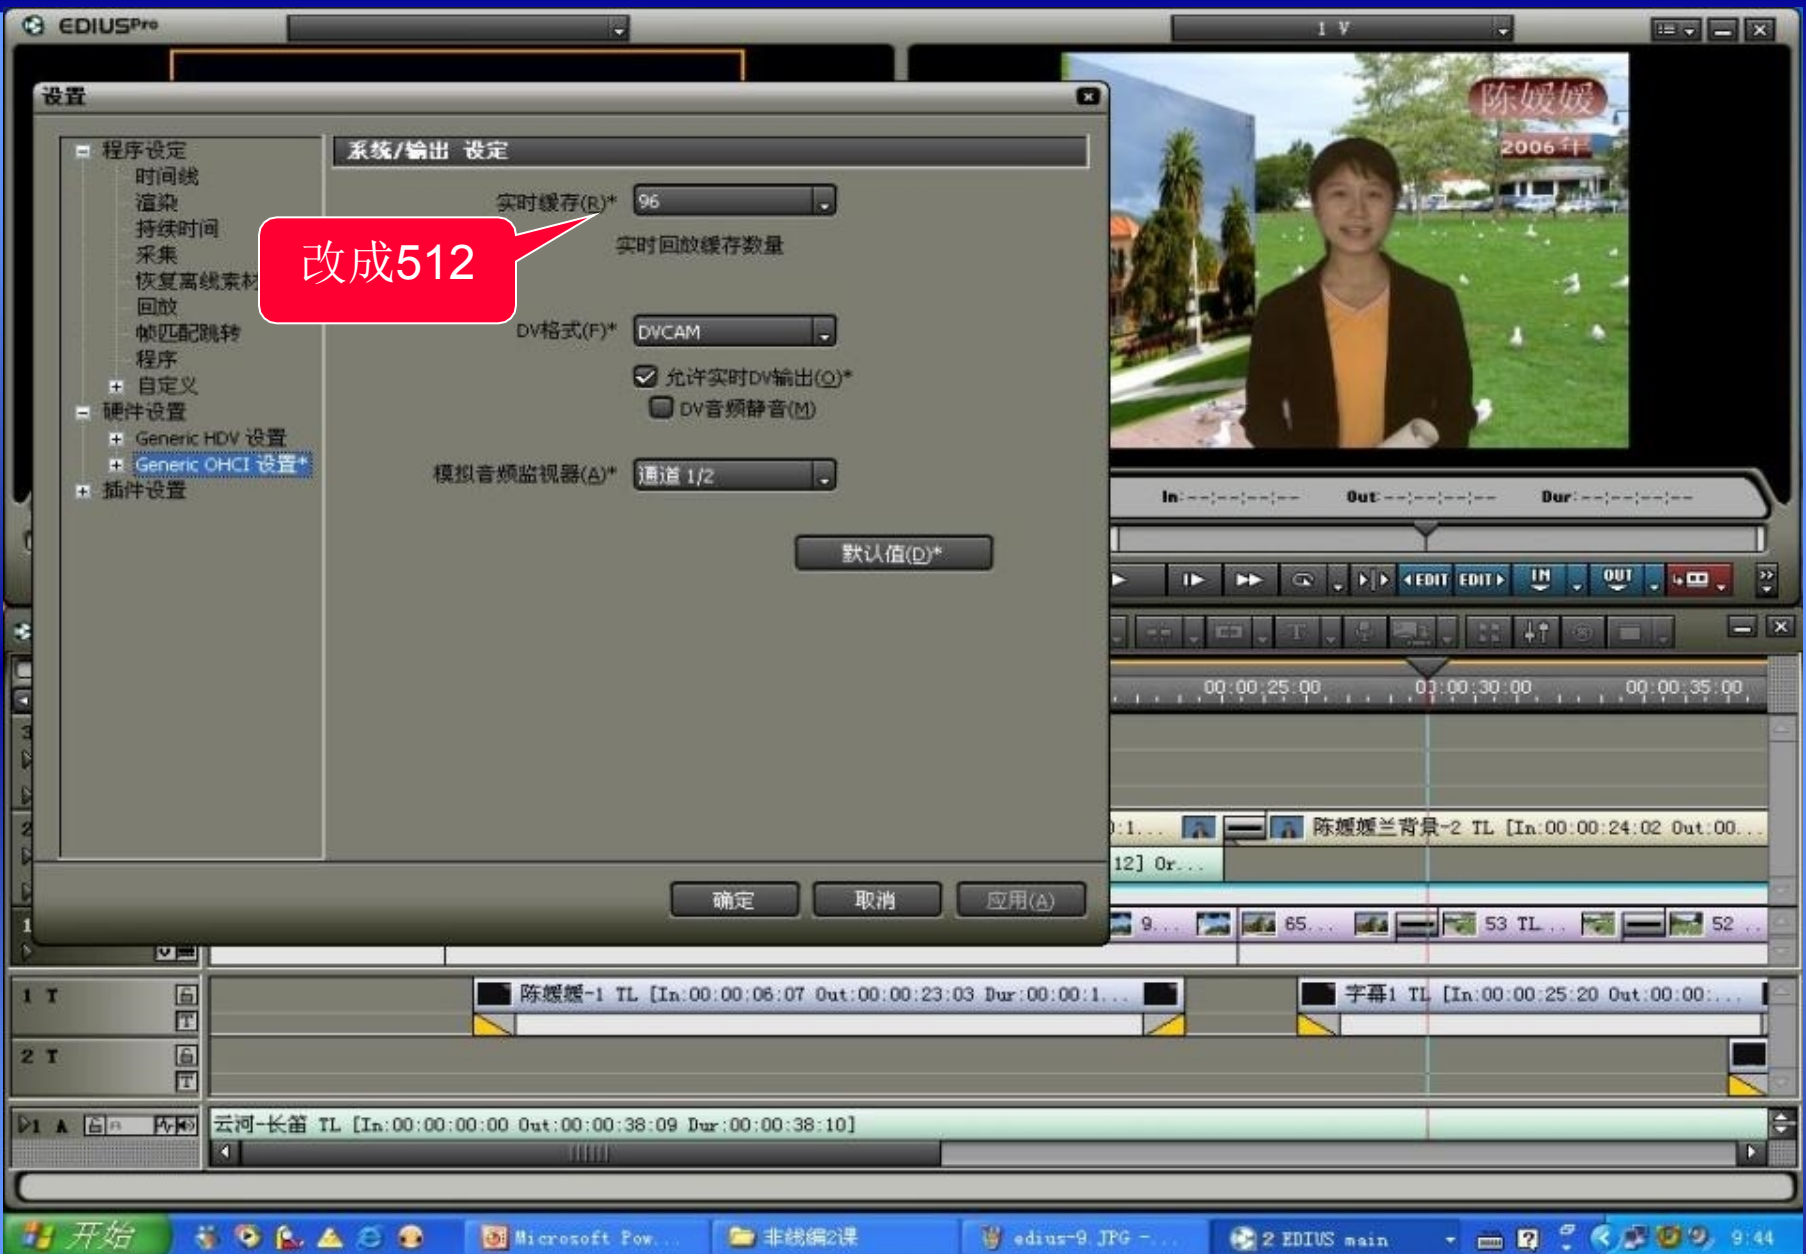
EDIUSPro

1 V

设置

程序设定
时间线
渲染
持续时间
采集
恢复离线素材
回放
帧匹配跳转
程序
自定义
硬件设置
Generic HDV 设置
Generic OHCI 设置*
插件设置

系统/输出 设定

实时缓存(R)* 96

改成512

实时回放缓存数量

DV格式(F)* DVCAM

允许实时DV输出(O)*
DV音频静音(M)

模拟音频监视器(A)* 通道 1/2

默认值(D)*

确定 取消 应用(A)

陈媛媛
2006年

In: --:--:--:-- Out: --:--:--:-- Dur: --:--:--:--

EDIT EDIT IN OUT

00:00:25:00 00:00:30:00 00:00:35:00

:1... 陈媛媛兰背景-2 TL [In:00:00:24:02 Out:00...
12] Or...
9... 65... 53 TL... 52 ...

1 T 陈媛媛-1 TL [In:00:00:06:07 Out:00:00:23:03 Dur:00:00:1... 字幕1 TL [In:00:00:25:20 Out:00:00:...
2 T
1 A 云河-长笛 TL [In:00:00:00:00 Out:00:00:38:09 Dur:00:00:38:10]

开始 Microsoft Pow... 非线编2课 edius-9.JPG -... 2 EDIUS main 9:44